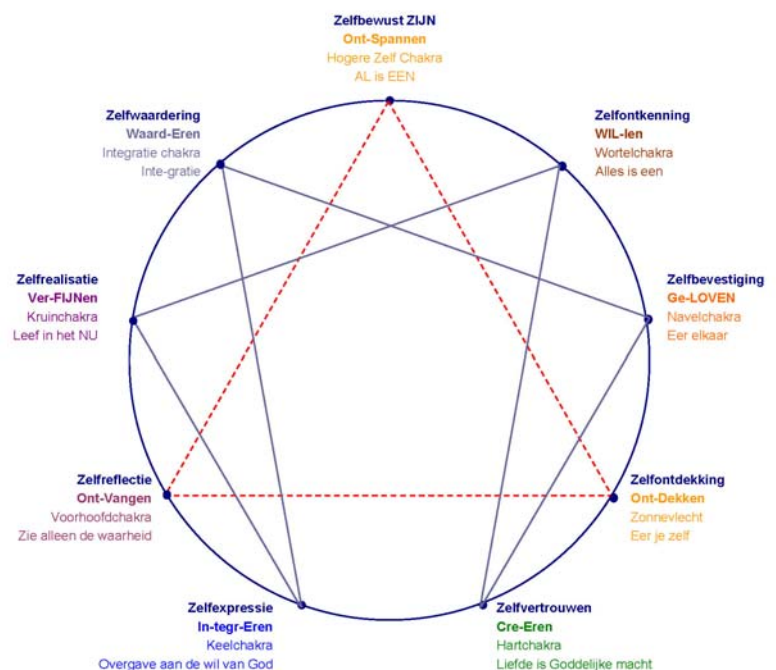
Zelfbewust ZIJN
Ont-Spannen
Hogere Zelf Chakra
AL is EEN

Zelfwaardering
Waard-Eren
Integratie chakra
Inte-gratie

Zelfontkenning
WIL-len
Wortelchakra
Alles is een

Zelfrealisatie
Ver-FIJNen
Kruinchakra
Leef in het NU

Zelfbevestiging
Ge-LOVEN
Navelchakra
Eer elkaar

Zelfreflectie
Ont-Vangen
Voorhoofdchakra
Zie alleen de waarheid

Zelfontdekking
Ont-Dekken
Zonnevlecht
Eer je zelf

Zelfexpressie
In-tegr-Eren
Keelchakra
Overgave aan de wil van God

Zelfvertrouwen
Cre-Eren
Hartchakra
Liefde is Goddelijke macht